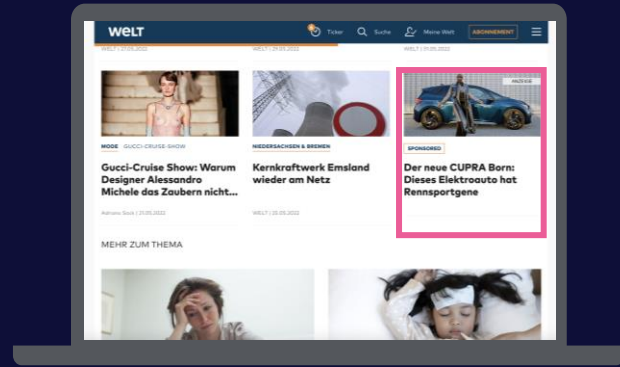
WELT

Ticker Suche Meine Welt ABONNEMENT

WELT | 27.05.2022

WELT | 29.05.2022

WELT | 31.05.2022

ANZEIGE

MODE GUCCI-CRUISE-SHOW

Gucci-Cruise Show: Warum Designer Alessandro Michele das Zaubern nicht…

Adriano Sack | 31.05.2022

NIEDERSACHSEN & BREMEN

Kernkraftwerk Emsland wieder am Netz

WELT | 31.05.2022

SPONSORED

Der neue CUPRA Born: Dieses Elektroauto hat Rennsportgene

MEHR ZUM THEMA